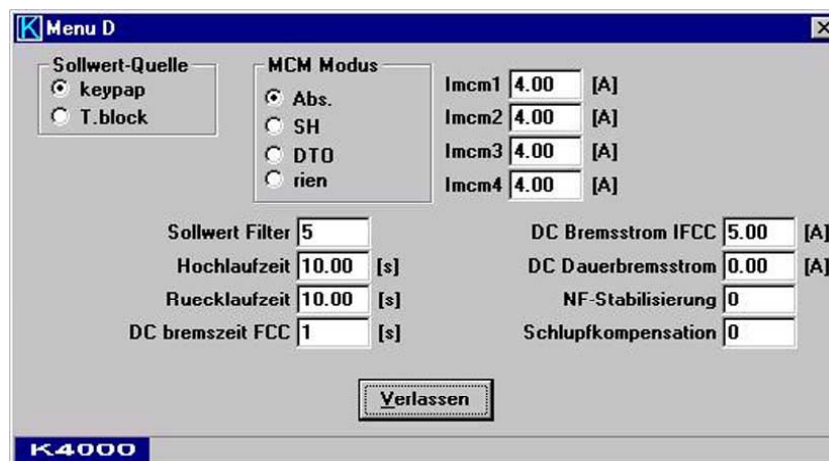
K Menu D

Sollwert-Quelle
keypap
T.block

MCM Modus
Abs.
SH
DTO
rien

Imcm1 4.00 [A]
Imcm2 4.00 [A]
Imcm3 4.00 [A]
Imcm4 4.00 [A]

Sollwert Filter 5
Hochlaufzeit 10.00 [s]
Ruecklaufzeit 10.00 [s]
DC bremszeit FCC 1 [s]

DC Bremsstrom IFCC 5.00 [A]
DC Dauerbremsstrom 0.00 [A]
NF-Stabilisierung 0
Schlupfkompensation 0

Verlassen

K4000